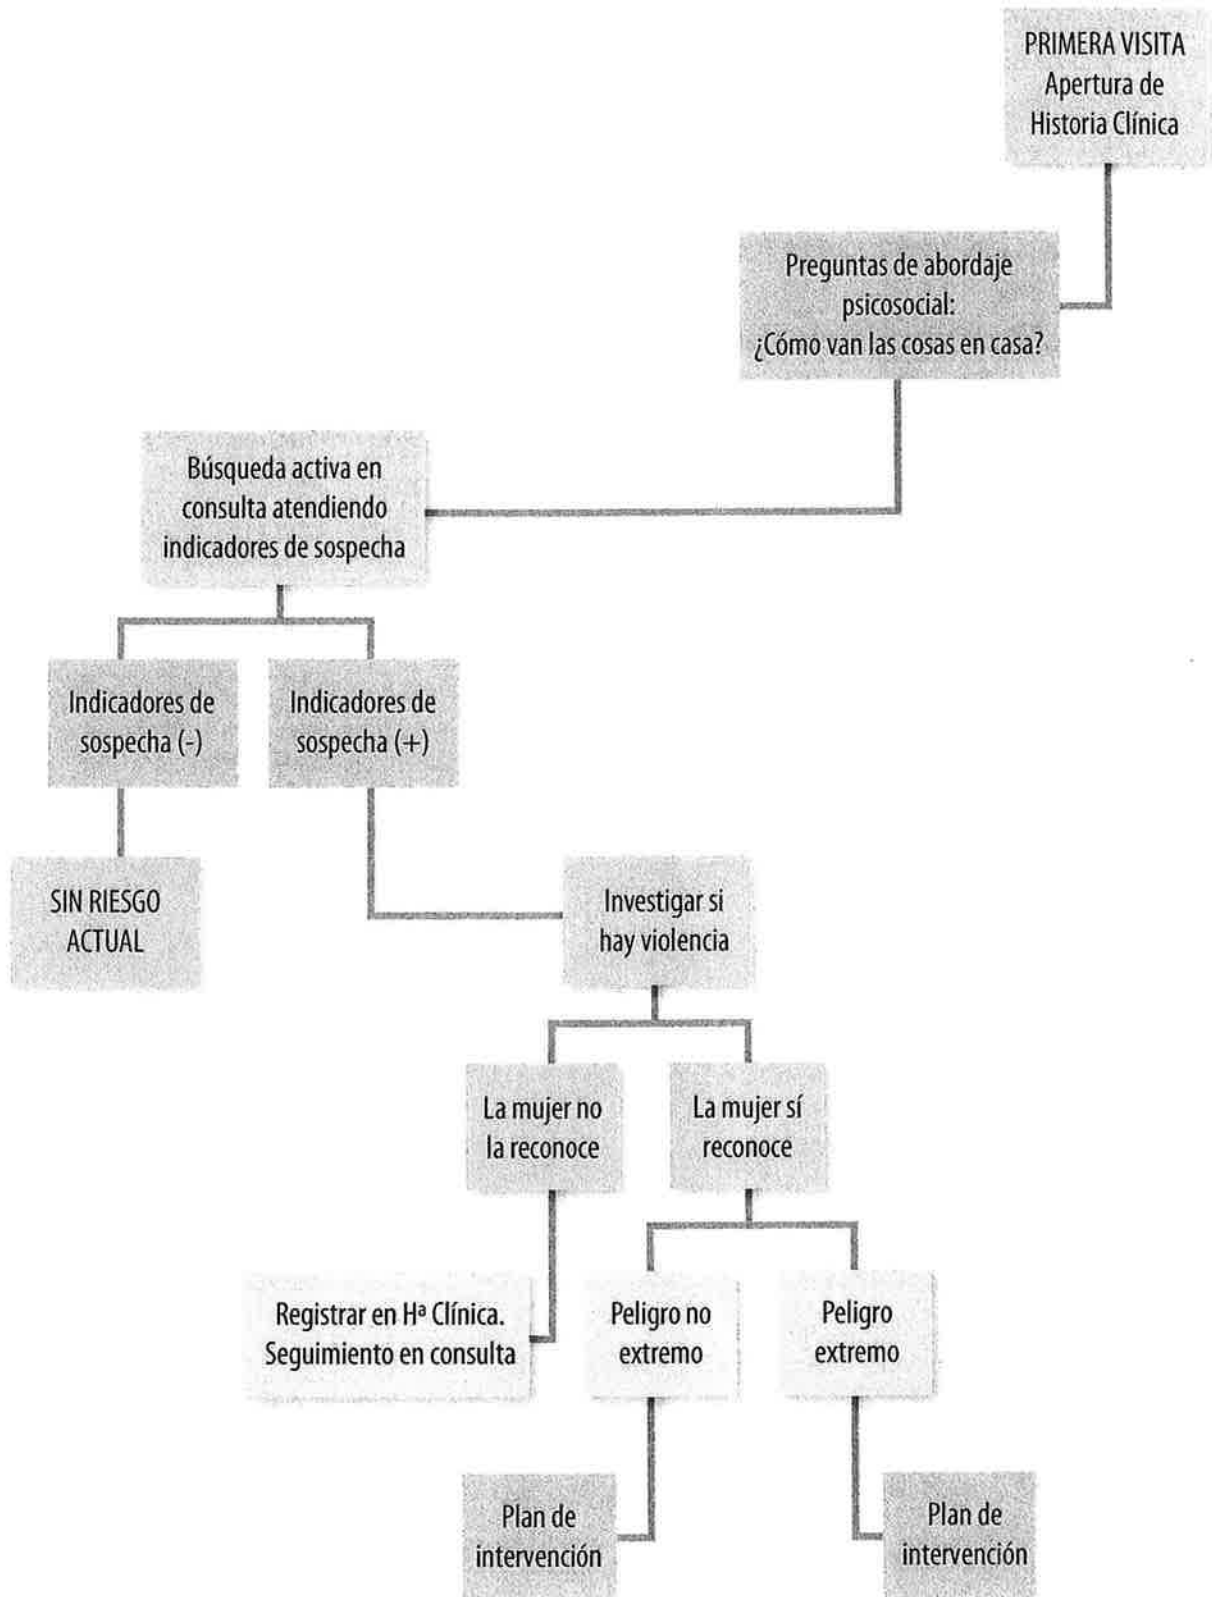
PRIMERA VISITA
Apertura de Historia Clínica

Preguntas de abordaje psicosocial:
¿Cómo van las cosas en casa?

Búsqueda activa en consulta atendiendo indicadores de sospecha

Indicadores de sospecha (-)

Indicadores de sospecha (+)

SIN RIESGO ACTUAL

Investigar si hay violencia

La mujer no la reconoce

La mujer sí reconoce

Registrar en Hª Clínica. Seguimiento en consulta

Peligro no extremo

Peligro extremo

Plan de intervención

Plan de intervención